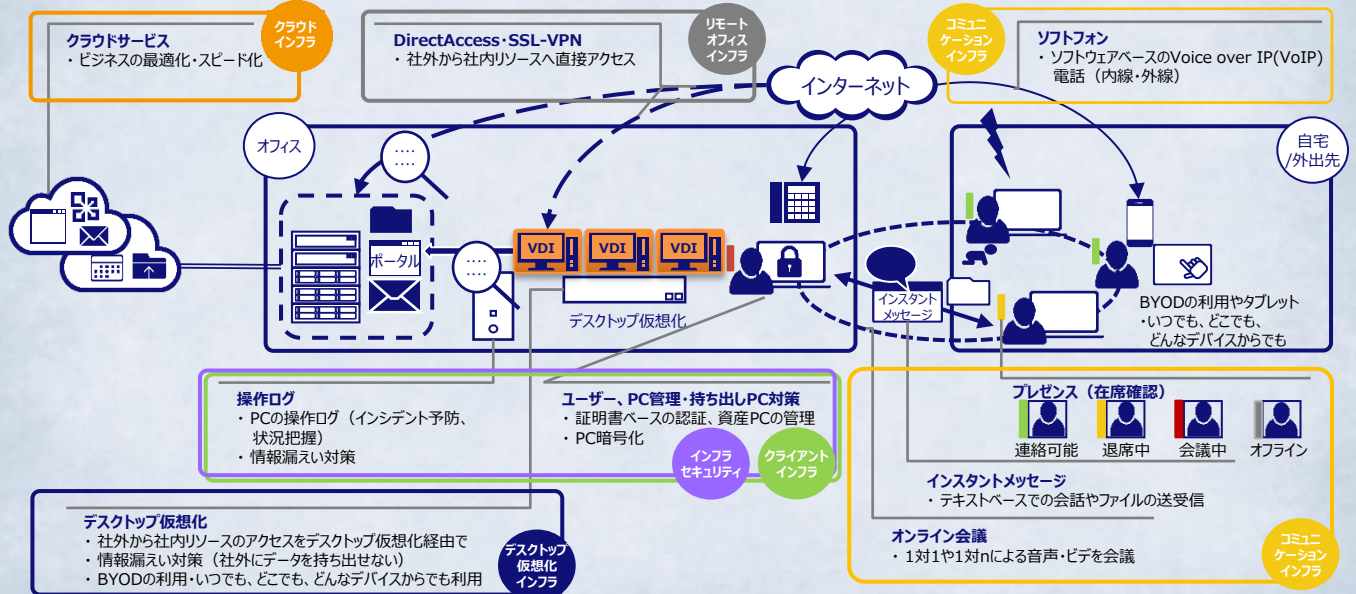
クラウドサービス
・ビジネスの最適化・スピード化

クラウドインフラ

DirectAccess・SSL-VPN
・社外から社内リソースへ直接アクセス

リモートオフィスインフラ

コミュニケーションインフラ

ソフトフォン
・ソフトウェアベースのVoice over IP(VoIP)電話（内線・外線）

インターネット

オフィス

自宅/外出先

....

....

ポータル

VDI

VDI

VDI

デスクトップ仮想化

インスタントメッセージ

BYODの利用やタブレット
・いつでも、どこでも、どんなデバイスからでも

操作ログ
・PCの操作ログ（インシデント予防、状況把握）
・情報漏えい対策

ユーザー、PC管理・持ち出しPC対策
・証明書ベースの認証、資産PCの管理
・PC暗号化

インフラセキュリティ

クライアントインフラ

プレゼンス（在席確認）

連絡可能

退席中

会議中

オフライン

インスタントメッセージ
・テキストベースでの会話やファイルの送受信

オンライン会議
・1対1や1対nによる音声・ビデを会議

コミュニケーションインフラ

デスクトップ仮想化
・社外から社内リソースのアクセスをデスクトップ仮想化経由で
・情報漏えい対策（社外にデータを持ち出せない）
・BYODの利用・いつでも、どこでも、どんなデバイスからでも利用

デスクトップ仮想化インフラ